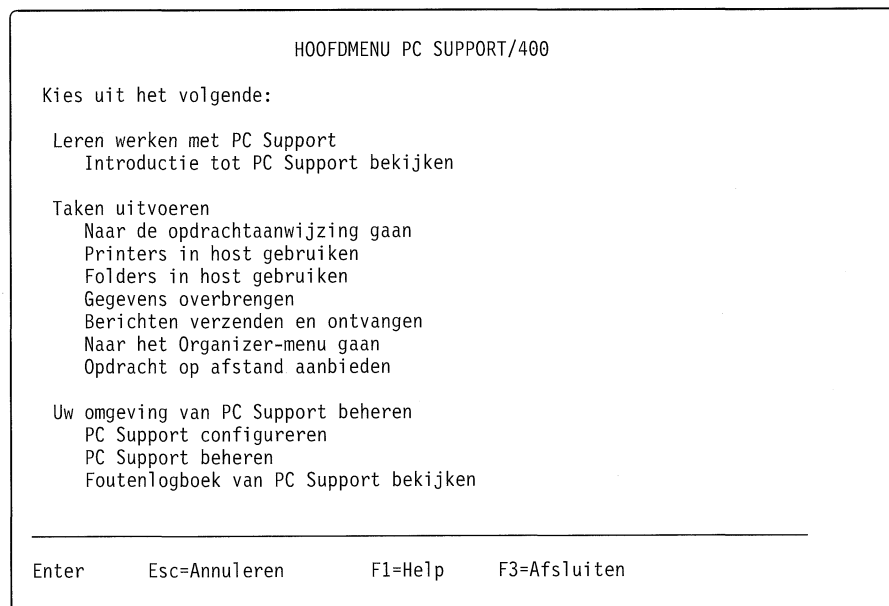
HOOFDMENU PC SUPPORT/400

Kies uit het volgende:

Leren werken met PC Support
Introductie tot PC Support bekijken

Taken uitvoeren
Naar de opdrachtaanwijzing gaan
Printers in host gebruiken
Folders in host gebruiken
Gegevens overbrengen
Berichten verzenden en ontvangen
Naar het Organizer-menu gaan
Opdracht op afstand aanbieden

Uw omgeving van PC Support beheren
PC Support configureren
PC Support beheren
Foutenlogboek van PC Support bekijken

Enter Esc=Annuleren F1=Help F3=Afsluiten